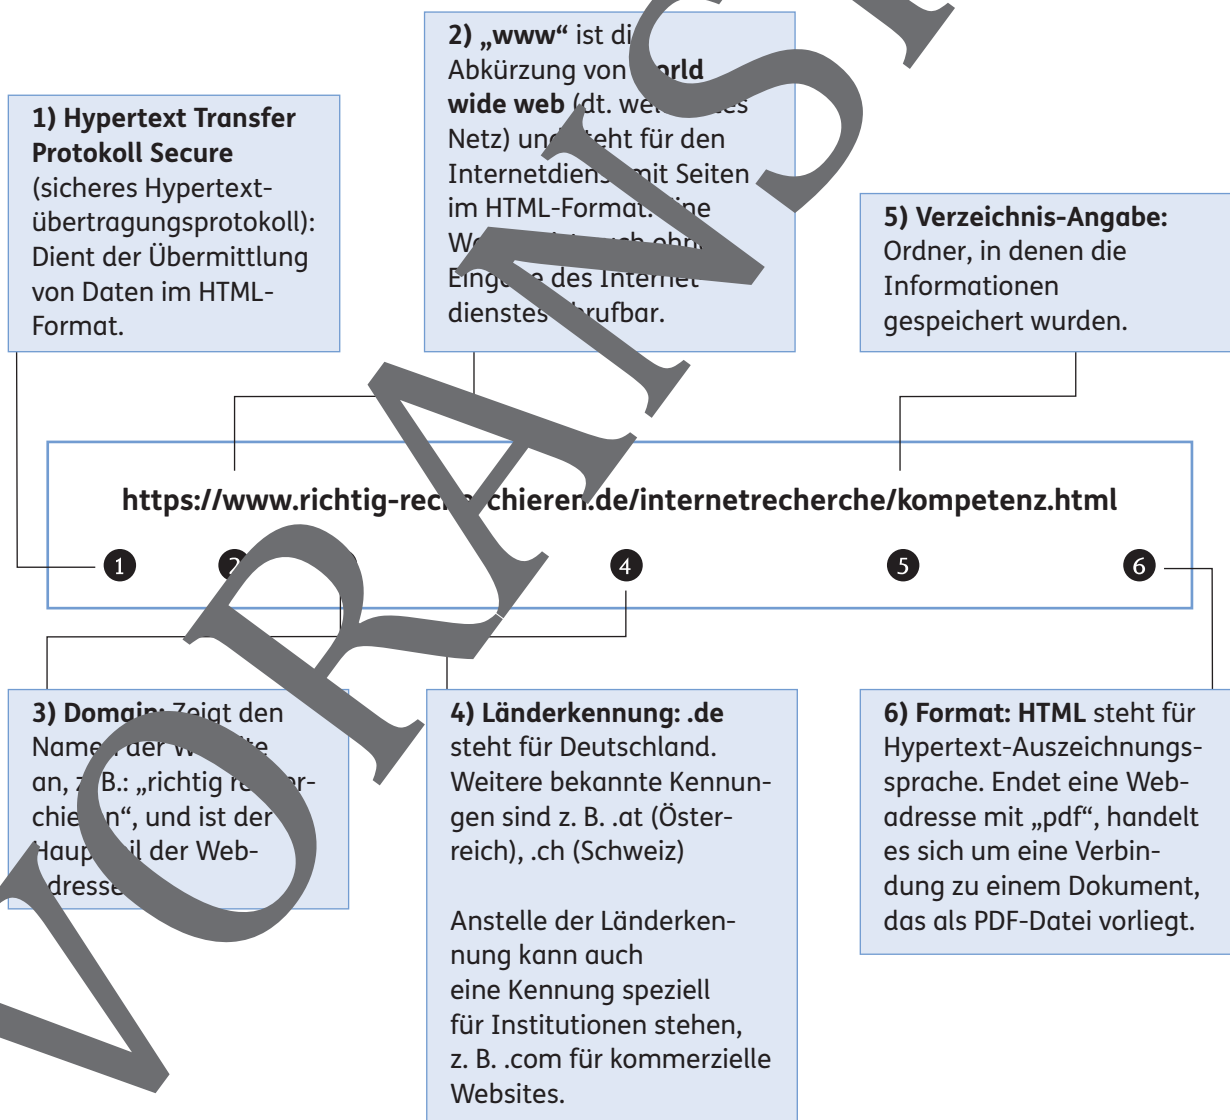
2) „www" ist di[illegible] Abkürzung von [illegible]orld wide web (dt. we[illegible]es Netz) und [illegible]teht für den Internetdiens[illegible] mit Seiten im HTML-Format. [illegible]ine W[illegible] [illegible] Eing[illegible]e des Internet dienstes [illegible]rufbar.

1) Hypertext Transfer Protokoll Secure (sicheres Hypertextübertragungsprotokoll): Dient der Übermittlung von Daten im HTML-Format.

5) Verzeichnis-Angabe: Ordner, in denen die Informationen gespeichert wurden.

https://www.richtig-rec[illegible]chieren.de/internetrecherche/kompetenz.html

1 2 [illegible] 4 5 6

3) Domain: Zeigt den Name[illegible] der W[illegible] an, z. B.: „richtig re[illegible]chie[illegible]n", und ist der Haup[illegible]il der Web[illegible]dresse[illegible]

4) Länderkennung: .de steht für Deutschland. Weitere bekannte Kennungen sind z. B. .at (Österreich), .ch (Schweiz)

Anstelle der Länderkennung kann auch eine Kennung speziell für Institutionen stehen, z. B. .com für kommerzielle Websites.

6) Format: HTML steht für Hypertext-Auszeichnungssprache. Endet eine Webadresse mit „pdf", handelt es sich um eine Verbindung zu einem Dokument, das als PDF-Datei vorliegt.

VORANSICHT